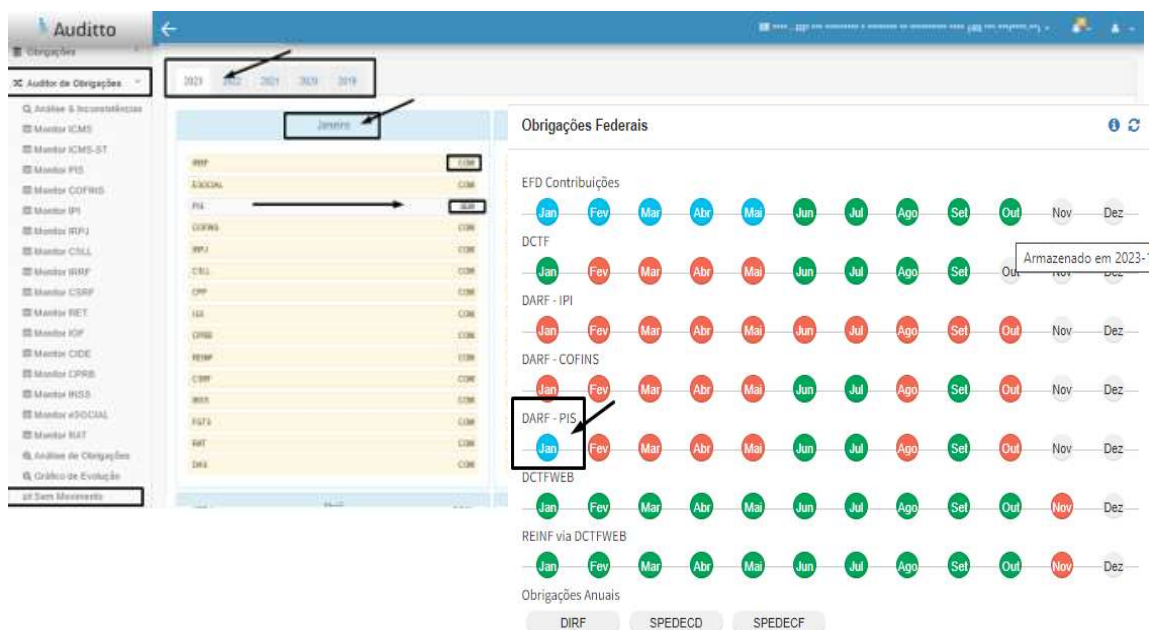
Auditto

Obrigações
Auditor de Obrigações
Análise & Inconsistências
Monitor ICMS
Monitor ICMS-ST
Monitor PIS
Monitor COFINS
Monitor IPI
Monitor IRPJ
Monitor CSLL
Monitor IRRF
Monitor CSRF
Monitor RET
Monitor IOF
Monitor CIDE
Monitor CPRB
Monitor INSS
Monitor eSOCIAL
Monitor RAT
Análise de Obrigações
Gráfico de Evolução
Sem Movimento

2023 2022 2021 2020 2019

Janeiro

| | |
|---|---|
| IRRF | COM |
| ESOCIAL | COM |
| PIS | SEM |
| COFINS | COM |
| IRPJ | COM |
| CSLL | COM |
| CPP | COM |
| IOF | COM |
| CPRB | COM |
| REINF | COM |
| CSRF | COM |
| INSS | COM |
| FGTS | COM |
| RAT | COM |
| DAS | COM |

Obrigações Federais

EFD Contribuições
Jan Fev Mar Abr Mai Jun Jul Ago Set Out Nov Dez

DCTF
Jan Fev Mar Abr Mai Jun Jul Ago Set Out Nov Dez

Armazenado em 2023-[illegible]

DARF - IPI
Jan Fev Mar Abr Mai Jun Jul Ago Set Out Nov Dez

DARF - COFINS
Jan Fev Mar Abr Mai Jun Jul Ago Set Out Nov Dez

DARF - PIS
Jan Fev Mar Abr Mai Jun Jul Ago Set Out Nov Dez

DCTFWEB
Jan Fev Mar Abr Mai Jun Jul Ago Set Out Nov Dez

REINF via DCTFWEB
Jan Fev Mar Abr Mai Jun Jul Ago Set Out Nov Dez

Obrigações Anuais
DIRF SPEDECD SPEDECF